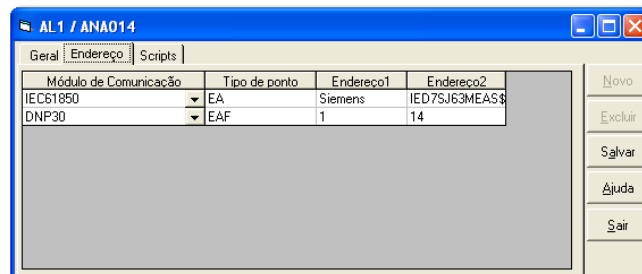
AL1 / ANA014

Geral | Endereço | Scripts

| Módulo de Comunicação | Tipo de ponto | Endereço1 | Endereço2 |
|---|---|---|---|
| IEC61850 | EA | Siemens | IED7SJ63MEAS$ |
| DNP30 | EAF | 1 | 14 |

Novo
Excluir
Salvar
Ajuda
Sair